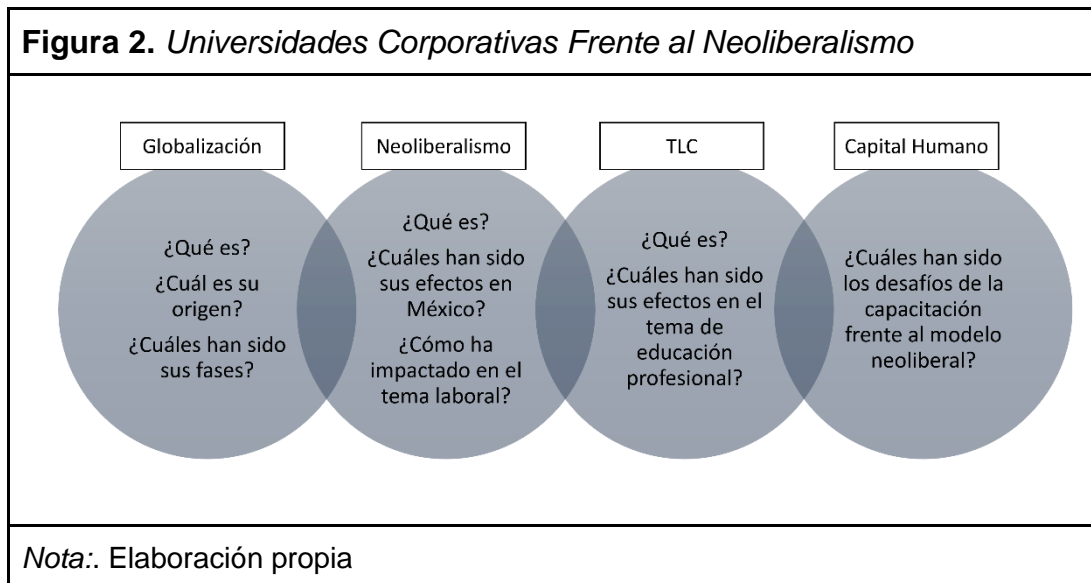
**Figura 2.** *Universidades Corporativas Frente al Neoliberalismo*

Globalización

¿Qué es?
¿Cuál es su origen?
¿Cuáles han sido sus fases?

Neoliberalismo

¿Qué es?
¿Cuáles han sido sus efectos en México?
¿Cómo ha impactado en el tema laboral?

TLC

¿Qué es?
¿Cuáles han sido sus efectos en el tema de educación profesional?

Capital Humano

¿Cuáles han sido los desafíos de la capacitación frente al modelo neoliberal?

*Nota*:. Elaboración propia